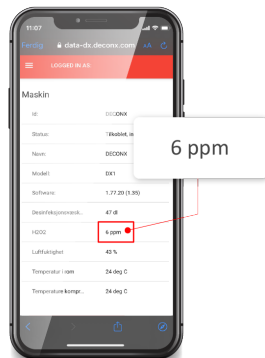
11:07

Deling

data-dx.deconx.com

AA

LOGGED IN AS

Maskin

Id: DECONX

Status: Tilkoblet, in

Navn: DECONX

Modell: DX1

Software: 1.77.20 (1.35)

Desinfeksjonssyk.: 47 dl

H2O2: 6 ppm

Luftfuktighet: 43 %

Temperatur i rom: 24 deg C

Temperatur kompr.: 24 deg C

6 ppm